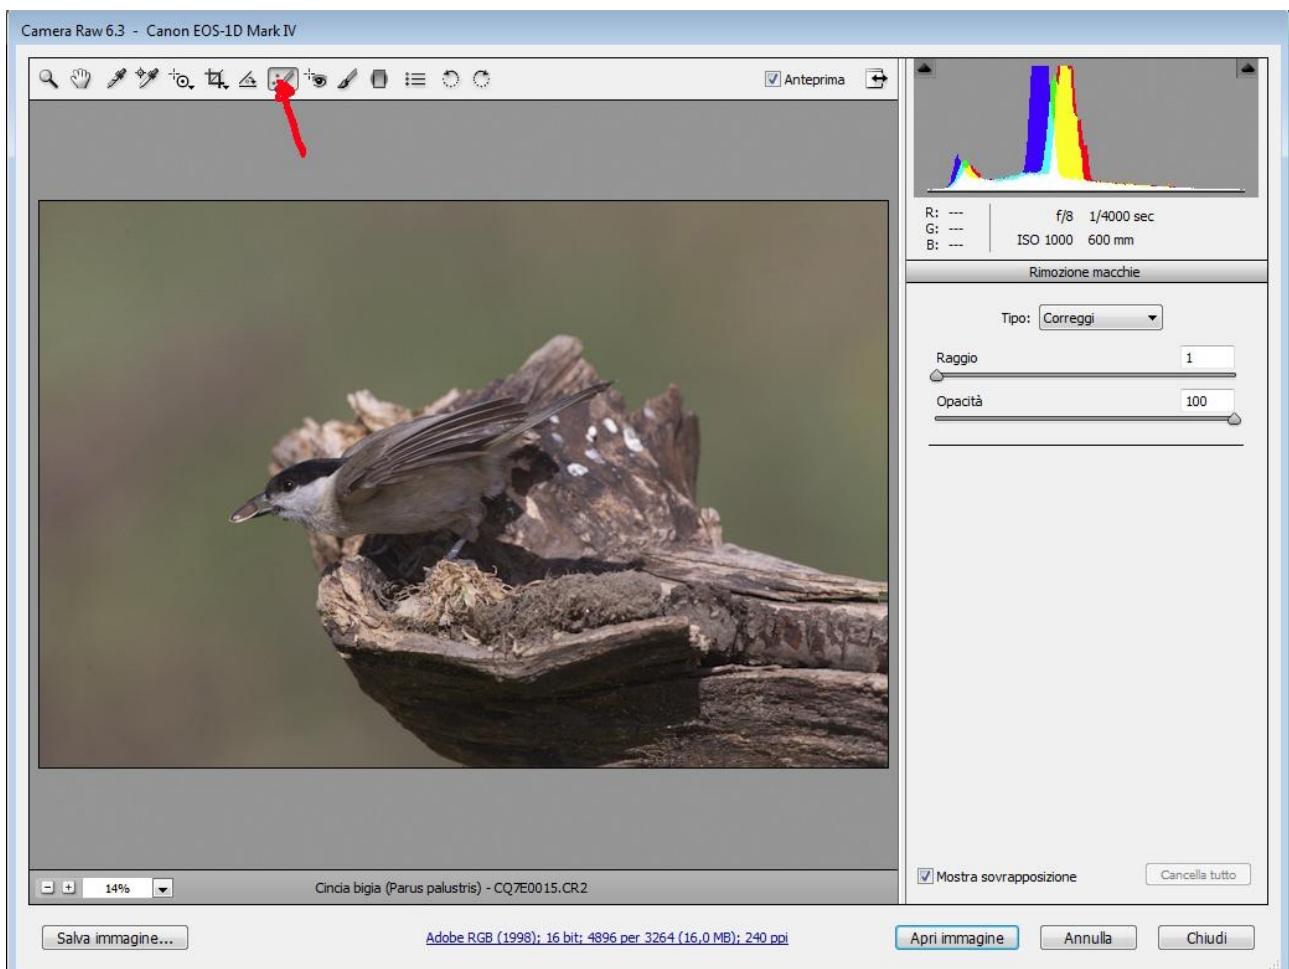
Camera Raw 6.3 - Canon EOS-1D Mark IV

Anteprima

R: ---
G: ---
B: ---

f/8 1/4000 sec
ISO 1000 600 mm

Rimozione macchie

Tipo: Correggi

Raggio 1

Opacità 100

Mostra sovrapposizione

Cancella tutto

14%

Cincia bigia (Parus palustris) - CQ7E0015.CR2

Salva immagine...

Adobe RGB (1998); 16 bit; 4896 per 3264 (16,0 MB); 240 ppi

Apri immagine

Annulla

Chiudi